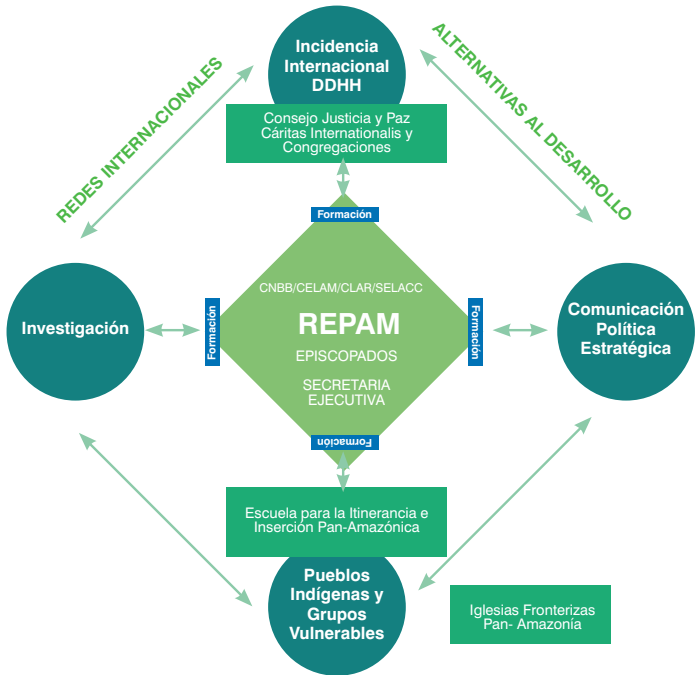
Incidencia Internacional DDHH

Consejo Justicia y Paz
Cáritas Internationalis y
Congregaciones

REDES INTERNACIONALES

ALTERNATIVAS AL DESARROLLO

Formación

Investigación

Formación

CNBB/CELAM/CLAR/SELACC

REPAM

EPISCOPADOS

SECRETARIA EJECUTIVA

Formación

Comunicación Política Estratégica

Formación

Escuela para la Itinerancia e Inserción Pan-Amazónica

Pueblos Indígenas y Grupos Vulnerables

Iglesias Fronterizas Pan- Amazonía